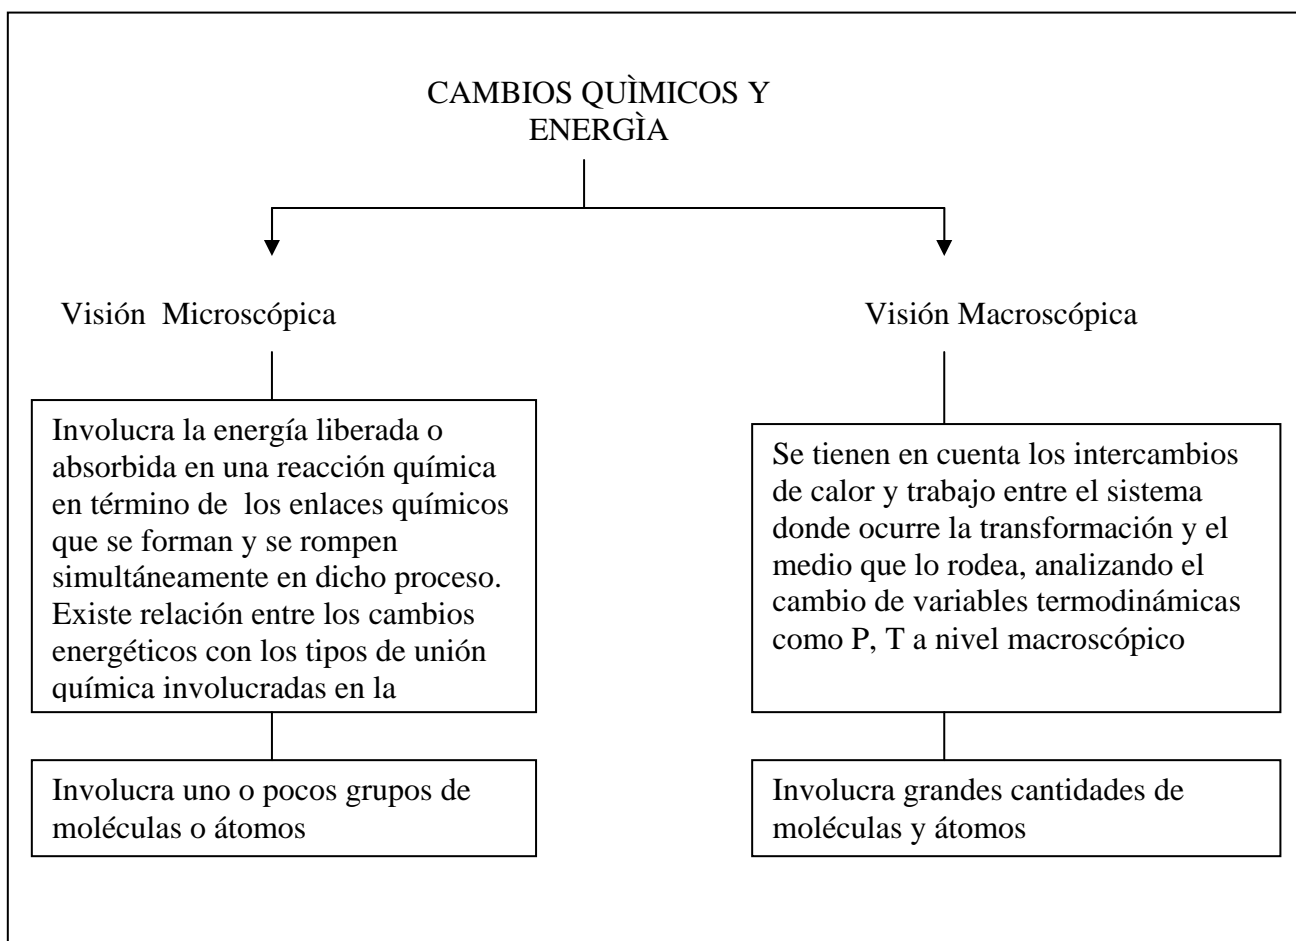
CAMBIOS QUÌMICOS Y ENERGÌA

Visión Microscópica

Visión Macroscópica

Involucra la energía liberada o absorbida en una reacción química en término de los enlaces químicos que se forman y se rompen simultáneamente en dicho proceso. Existe relación entre los cambios energéticos con los tipos de unión química involucradas en la

Se tienen en cuenta los intercambios de calor y trabajo entre el sistema donde ocurre la transformación y el medio que lo rodea, analizando el cambio de variables termodinámicas como P, T a nivel macroscópico

Involucra uno o pocos grupos de moléculas o átomos

Involucra grandes cantidades de moléculas y átomos